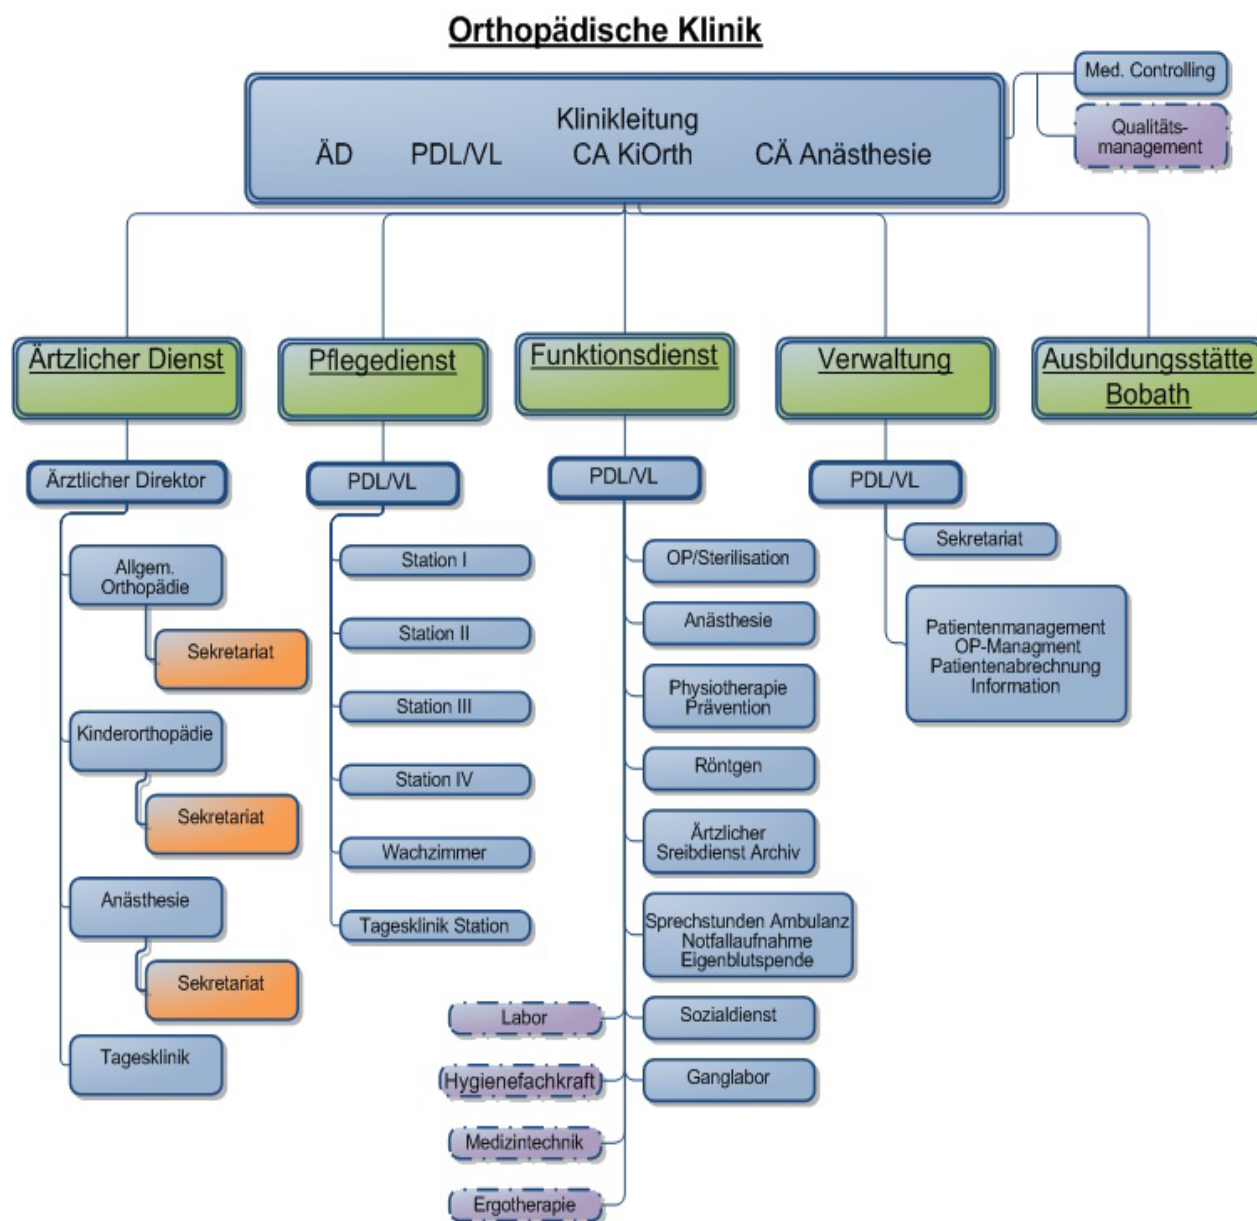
Orthopädische Klinik

Klinikleitung
ÄD PDL/VL CA KiOrth CÄ Anästhesie

Med. Controlling

Qualitätsmanagement

Ärztlicher Dienst

Pflegedienst

Funktionsdienst

Verwaltung

Ausbildungsstätte Bobath

Ärztlicher Direktor

Allgem. Orthopädie

Sekretariat

Kinderorthopädie

Sekretariat

Anästhesie

Sekretariat

Tagesklinik

PDL/VL

Station I

Station II

Station III

Station IV

Wachzimmer

Tagesklinik Station

PDL/VL

OP/Sterilisation

Anästhesie

Physiotherapie Prävention

Röntgen

Ärztlicher Sreibdienst Archiv

Sprechstunden Ambulanz Notfallaufnahme Eigenblutspende

Sozialdienst

Ganglabor

Labor

Hygienefachkraft

Medizintechnik

Ergotherapie

PDL/VL

Sekretariat

Patientenmanagement OP-Managment Patientenabrechnung Information